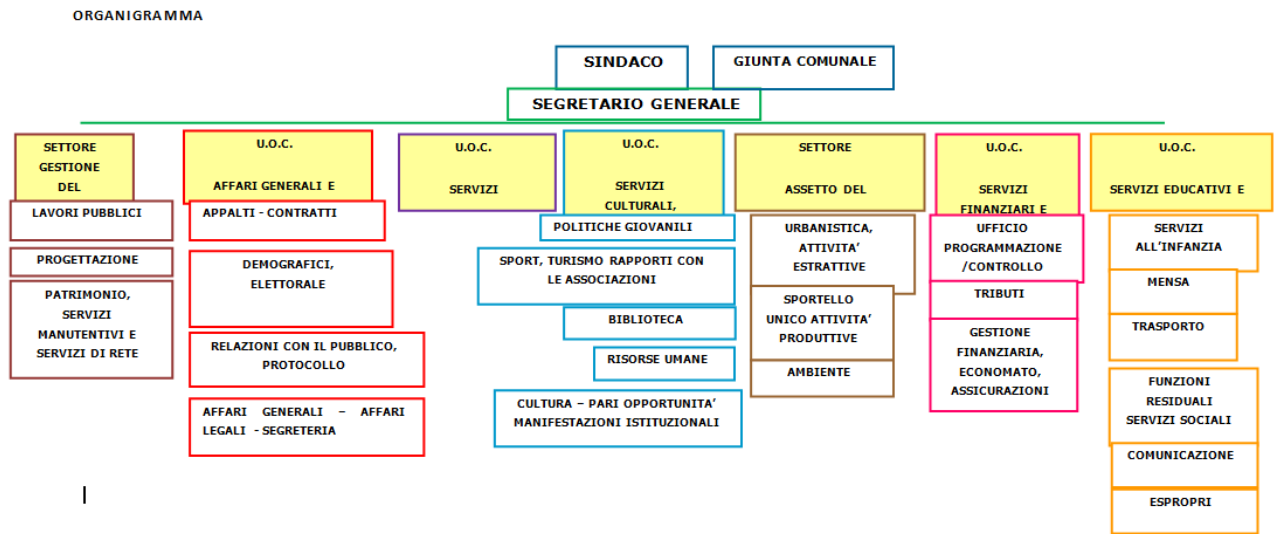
ORGANIGRAMMA

SINDACO

GIUNTA COMUNALE

SEGRETARIO GENERALE

SETTORE GESTIONE DEL

LAVORI PUBBLICI

PROGETTAZIONE

PATRIMONIO, SERVIZI MANUTENTIVI E SERVIZI DI RETE

U.O.C.

AFFARI GENERALI E

APPALTI - CONTRATTI

DEMOGRAFICI, ELETTORALE

RELAZIONI CON IL PUBBLICO, PROTOCOLLO

AFFARI GENERALI – AFFARI LEGALI - SEGRETERIA

U.O.C.

SERVIZI

U.O.C.

SERVIZI CULTURALI,

POLITICHE GIOVANILI

SPORT, TURISMO RAPPORTI CON LE ASSOCIAZIONI

BIBLIOTECA

RISORSE UMANE

CULTURA – PARI OPPORTUNITA' MANIFESTAZIONI ISTITUZIONALI

SETTORE

ASSETTO DEL

URBANISTICA, ATTIVITA' ESTRATTIVE

SPORTELLO UNICO ATTIVITA' PRODUTTIVE

AMBIENTE

U.O.C.

SERVIZI FINANZIARI E

UFFICIO PROGRAMMAZIONE /CONTROLLO

TRIBUTI

GESTIONE FINANZIARIA, ECONOMATO, ASSICURAZIONI

U.O.C.

SERVIZI EDUCATIVI E

SERVIZI ALL'INFANZIA

MENSA

TRASPORTO

FUNZIONI RESIDUALI SERVIZI SOCIALI

COMUNICAZIONE

ESPROPRI